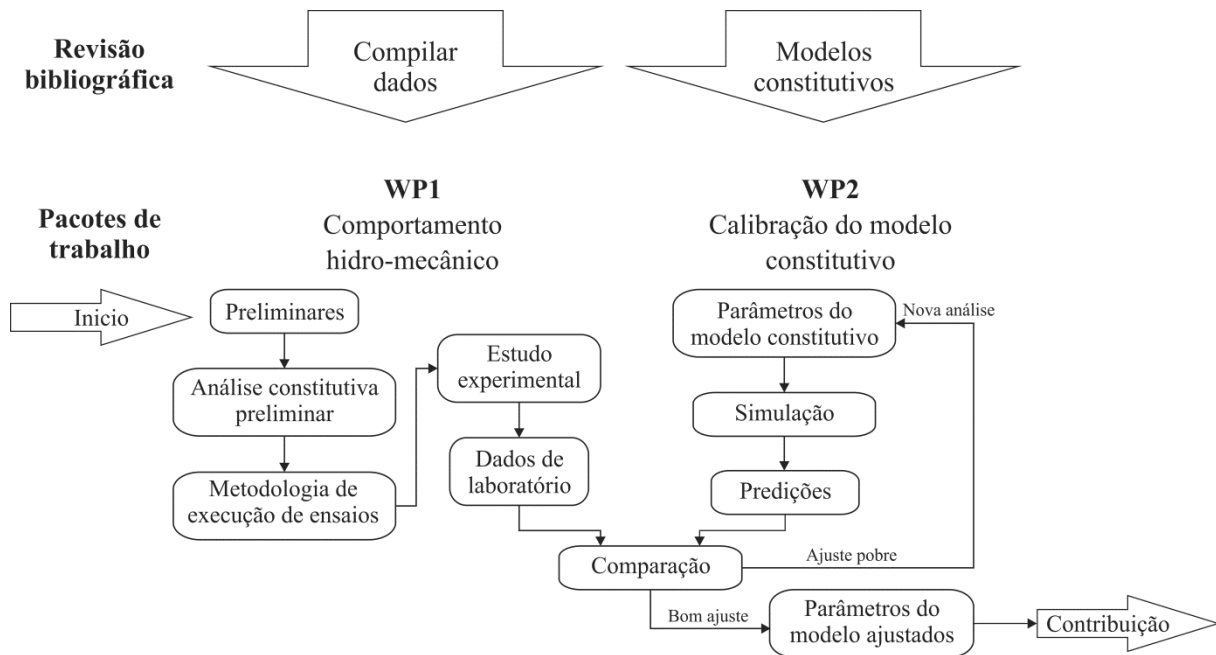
Revisão bibliográfica

Compilar dados

Modelos constitutivos

WP1
Comportamento hidro-mecânico

WP2
Calibração do modelo constitutivo

Pacotes de trabalho

Inicio

Preliminares

Análise constitutiva preliminar

Metodologia de execução de ensaios

Estudo experimental

Dados de laboratório

Parâmetros do modelo constitutivo

Nova análise

Simulação

Predições

Comparação

Ajuste pobre

Bom ajuste

Parâmetros do modelo ajustados

Contribuição